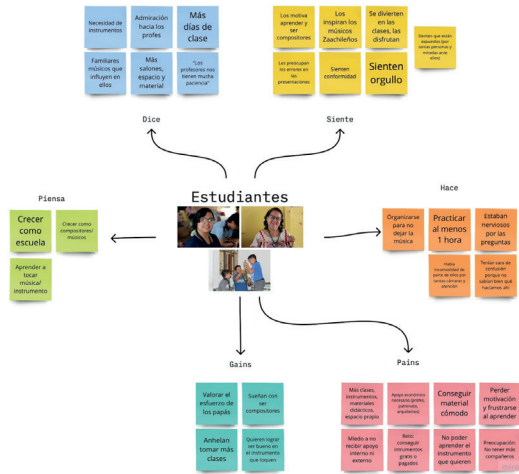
Necesidad de instrumentos

Admiración hacia los profes

Más días de clase

Familiares músicos que influyen en ellos

Más salones, espacio y material

"Los profesores nos tienen mucha paciencia"

Los motiva aprender y ser compositores

Los inspiran los músicos Zaachileños

Se divierten en las clases, las disfrutan

Sienten que están expuestos (por tomar personas y miradas ante ellos)

Los preocupan los errores en las presentaciones

Sienten conformidad

Sienten orgullo

Dice

Siente

Piensa

Estudiantes

Hace

Crecer como escuela

Crecer como compositores/ músicos

Aprender a tocar música/ instrumento

Organizarse para no dejar la música

Practicar al menos 1 hora

Estaban nerviosos por las preguntas

Había incomodidad de parte de ellos por ciertas cámaras y atención

Tenían cara de confusión porque no sabían bien qué hacíamos ahí

Gains

Pains

Valorar el esfuerzo de los papás

Sueñan con ser compositores

Anhelan tomar más clases

Quieren lograr ser buenos en el instrumento que toquen

Más clases, instrumentos, materiales didácticos, espacio propio

Apoyo económico necesario (profes, patronos, arquitectos)

Conseguir material cómodo

Perder motivación y frustrarse al aprender

Miedo a no recibir apoyo interno ni externo

Reto: conseguir instrumentos gratis o pagados

No poder aprender el instrumento que quieren

Preocupación: No tener más compañeros